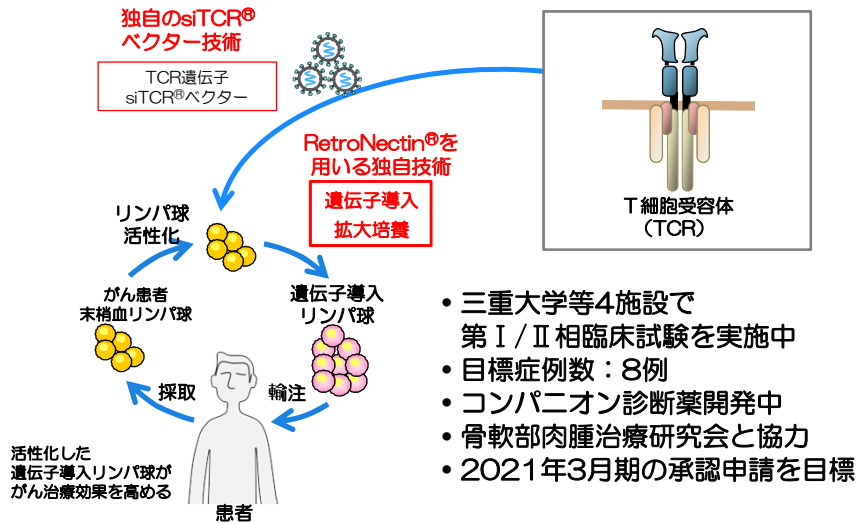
独自のsiTCR®
ベクター技術

TCR遺伝子
siTCR®ベクター

RetroNectin®を
用いる独自技術

遺伝子導入
拡大培養

T細胞受容体
（TCR）

リンパ球
活性化

がん患者
末梢血リンパ球

遺伝子導入
リンパ球

採取

輸注

活性化した
遺伝子導入リンパ球が
がん治療効果を高める

患者

• 三重大学等4施設で
第Ⅰ/Ⅱ相臨床試験を実施中
• 目標症例数：8例
• コンパニオン診断薬開発中
• 骨軟部肉腫治療研究会と協力
• 2021年3月期の承認申請を目標